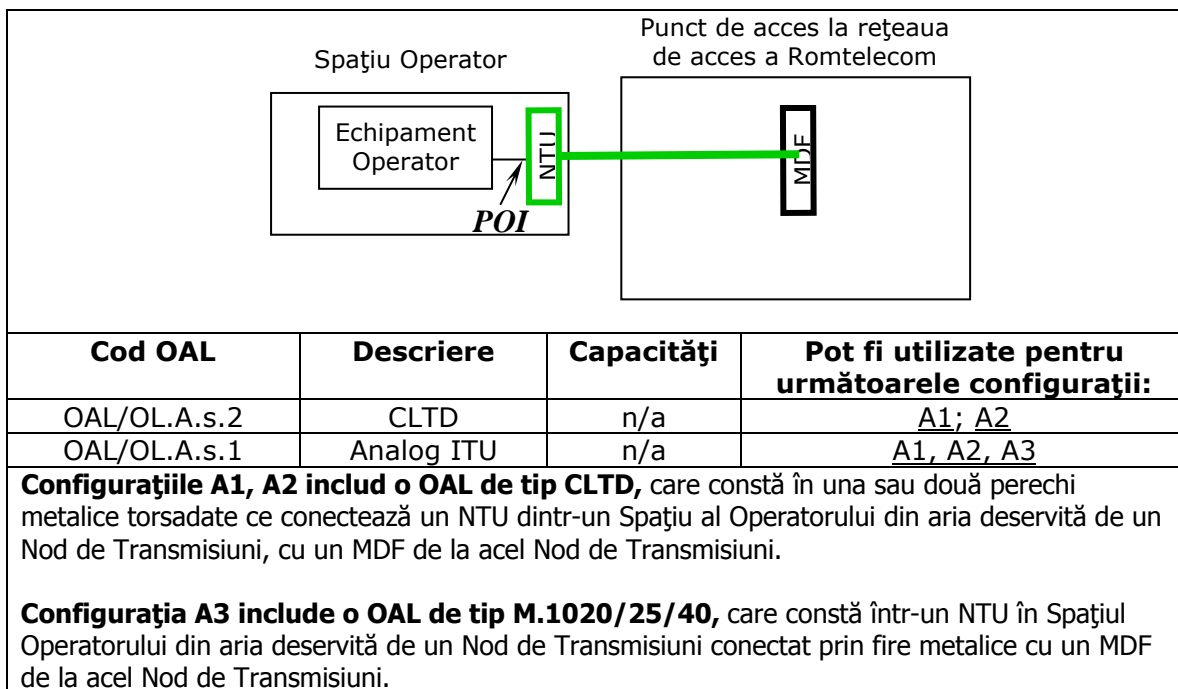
Spaţiu Operator

Punct de acces la reţeaua de acces a Romtelecom

Echipament Operator

NTU

MDF

POI

| Cod OAL | Descriere | Capacităţi | Pot fi utilizate pentru următoarele configuraţii: |
|---|---|---|---|
| OAL/OL.A.s.2 | CLTD | n/a | A1; A2 |
| OAL/OL.A.s.1 | Analog ITU | n/a | A1, A2, A3 |

**Configuraţiile A1, A2 includ o OAL de tip CLTD,** care constă în una sau două perechi metalice torsadate ce conectează un NTU dintr-un Spaţiu al Operatorului din aria deservită de un Nod de Transmisiuni, cu un MDF de la acel Nod de Transmisiuni.

**Configuraţia A3 include o OAL de tip M.1020/25/40,** care constă într-un NTU în Spaţiul Operatorului din aria deservită de un Nod de Transmisiuni conectat prin fire metalice cu un MDF de la acel Nod de Transmisiuni.